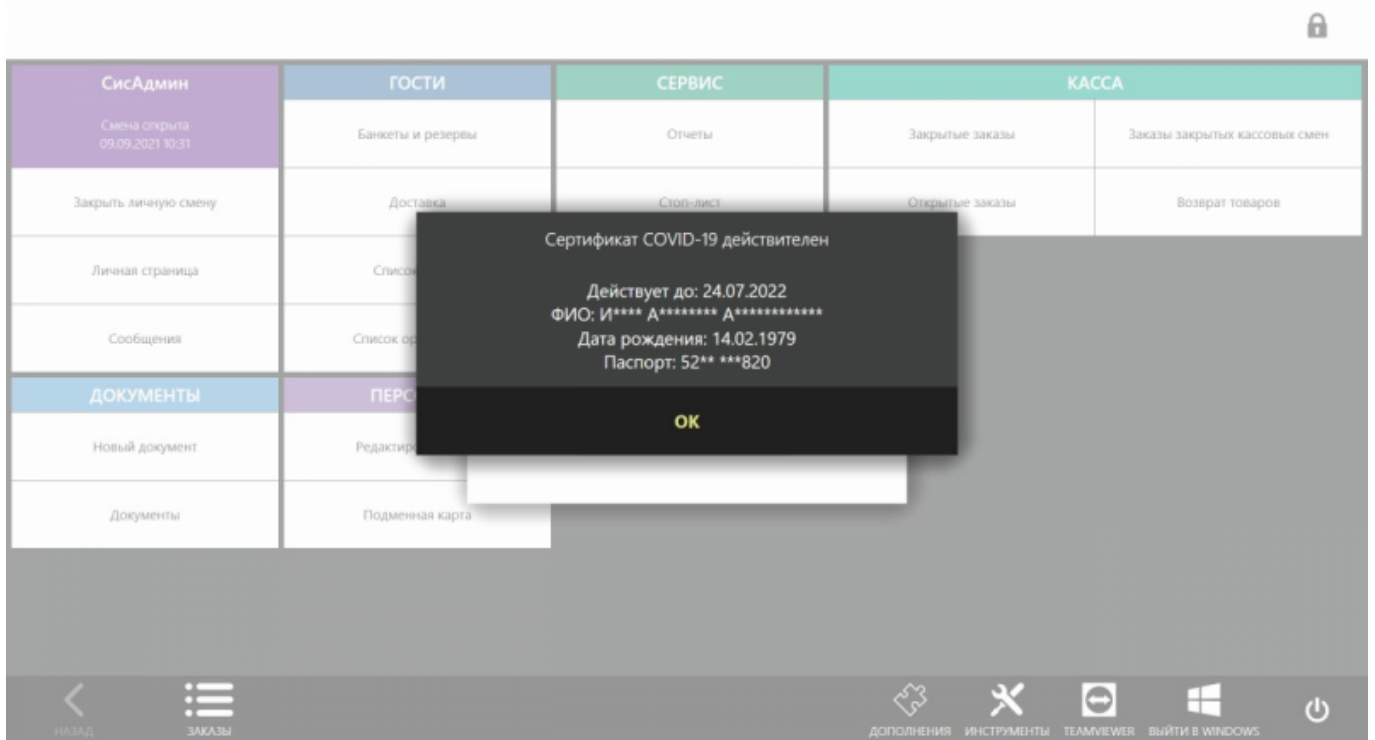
СисАдмин

Смена открыта
09.09.2021 10:31

Закрыть личную смену

Личная страница

Сообщения

ГОСТИ

Банкеты и резервы

Доставка

Списо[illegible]

Список ор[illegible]

СЕРВИС

Отчеты

Стоп-лист

КАССА

Закрытые заказы

Заказы закрытых кассовых смен

Открытые заказы

Возврат товаров

ДОКУМЕНТЫ

Новый документ

Документы

ПЕРС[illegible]

Редактир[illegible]

Подменная карта

Сертификат COVID-19 действителен

Действует до: 24.07.2022
ФИО: И**** А******** А************
Дата рождения: 14.02.1979
Паспорт: 52** ***820

OK

НАЗАД

ЗАКАЗЫ

ДОПОЛНЕНИЯ

ИНСТРУМЕНТЫ

TEAMVIEWER

ВЫЙТИ В WINDOWS